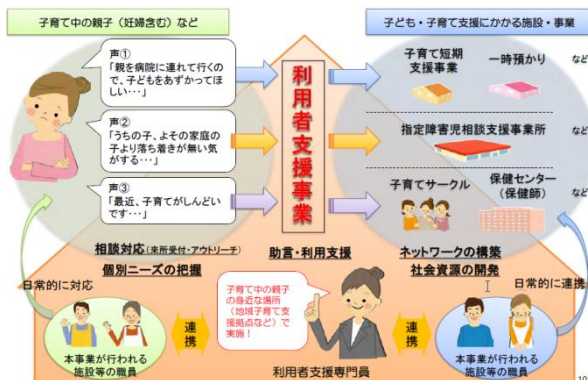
子育て中の親子（妊婦含む）など

声①
「親を病院に連れて行くので、子どもをあずかってほしい・・・」

声②
「うちの子、よその家庭の子より落ち着きが無い気がする・・・」

声③
「最近、子育てがしんどいです・・・」

利用者支援事業

子ども・子育て支援にかかる施設・事業

子育て短期支援事業

一時預かり

など

指定障害児相談支援事業所

など

子育てサークル

保健センター（保健師）

など

相談対応（来所受付・アウトリーチ）
個別ニーズの把握

助言・利用支援

ネットワークの構築
社会資源の開発

日常的に対応

日常的に連携

子育て中の親子の身近な場所（地域子育て支援拠点など）で実施！

連携

連携

本事業が行われる施設等の職員

利用者支援専門員

本事業が行われる施設等の職員